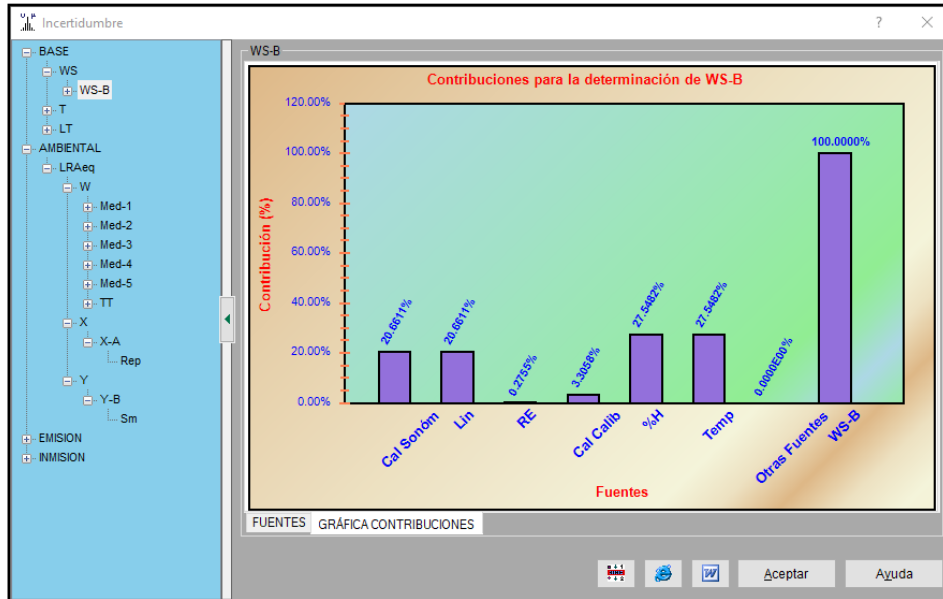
Incertidumbre
?
BASE
WS
WS-B
T
LT
AMBIENTAL
LRAeq
W
Med-1
Med-2
Med-3
Med-4
Med-5
TT
X
X-A
Rep
Y
Y-B
Sm
EMISION
INMISION

WS-B

Contribuciones para la determinación de WS-B

Contribución (%)

120.00%
100.00%
80.00%
60.00%
40.00%
20.00%
0.00%

20.6611%
20.6611%
0.2755%
3.3058%
27.5482%
27.5482%
0.0000E00%
100.0000%

Cal Sonóm
Lin
RE
Cal Calib
%H
Temp
Otras Fuentes
WS-B

Fuentes

FUENTES
GRÁFICA CONTRIBUCIONES

Aceptar
Ayuda